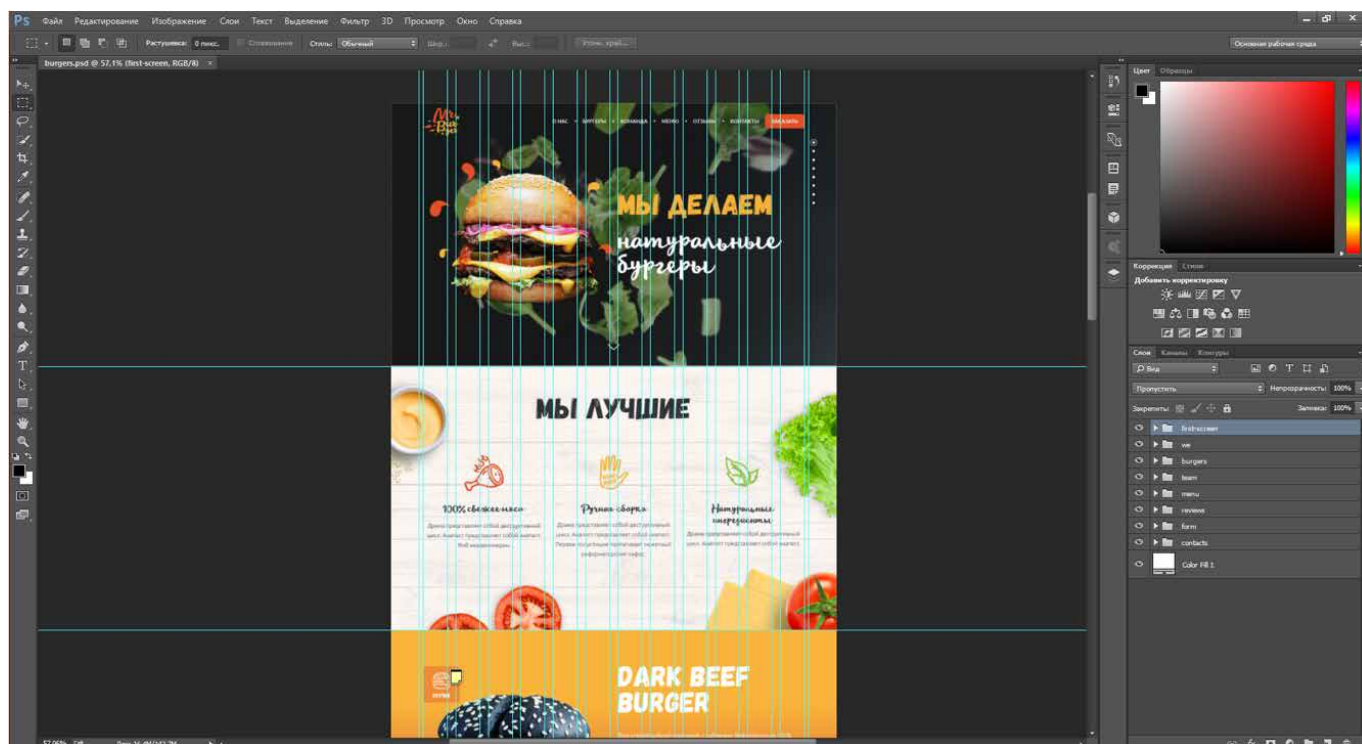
Ps Файл Редактирование Изображение Слои Текст Выделение Фильтр 3D Просмотр Окно Справка

Растушевка: 0 пикс. Сглаживание Стиль: Обычный Шир.: Выс.: Уточн. край...

Основная рабочая среда

burgers.psd @ 57,1% (first-screen, RGB/8) ×

О НАС • БУРГЕРЫ • КОМАНДА • МЕНЮ • ОТЗЫВЫ • КОНТАКТЫ ЗАКАЗАТЬ

МЫ ДЕЛАЕМ

натуральные бургеры

МЫ ЛУЧШИЕ

100% свежее мясо

Ручная сборка

Натуральные ингредиенты

DARK BEEF BURGER

Цвет Образцы

Коррекция Стили

Добавить корректировку

Слои Каналы Контуры

Вид

Пропустить Непрозрачность: 100%

Закрепить: Заливка: 100%

first-screen

we

burgers

team

menu

reviews

form

contacts

Color Fill 1

57,06%